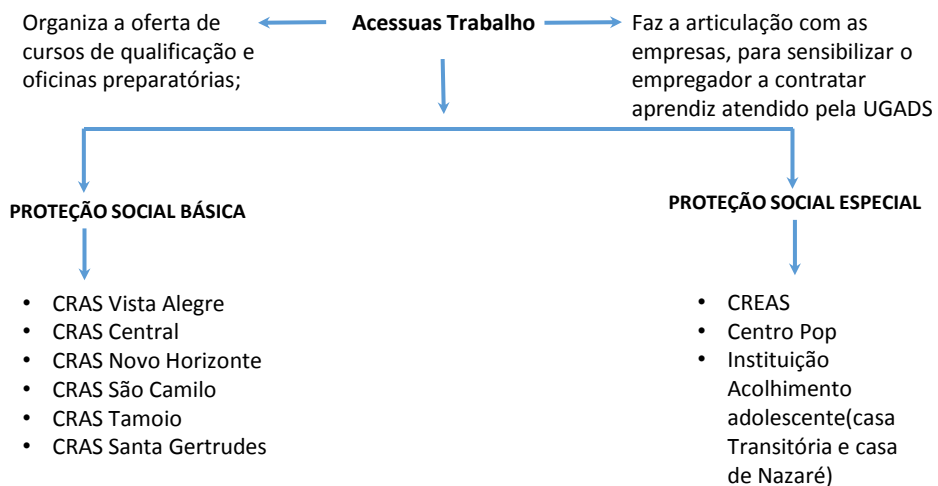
Acessuas Trabalho

Organiza a oferta de cursos de qualificação e oficinas preparatórias;

Faz a articulação com as empresas, para sensibilizar o empregador a contratar aprendiz atendido pela UGADS

PROTEÇÃO SOCIAL BÁSICA

- CRAS Vista Alegre
- CRAS Central
- CRAS Novo Horizonte
- CRAS São Camilo
- CRAS Tamoio
- CRAS Santa Gertrudes

PROTEÇÃO SOCIAL ESPECIAL

- CREAS
- Centro Pop
- Instituição Acolhimento adolescente(casa Transitória e casa de Nazaré)